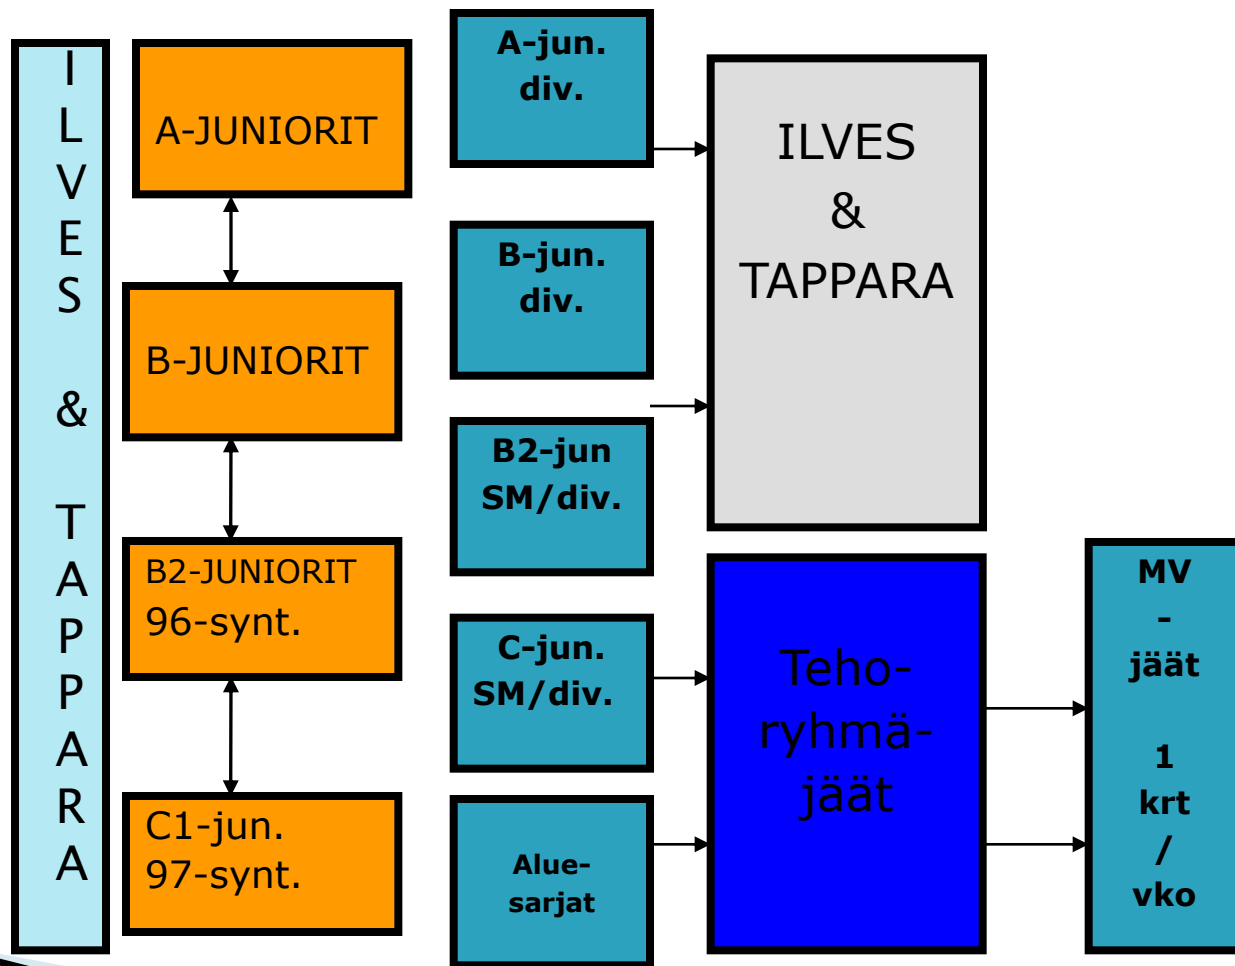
ILVES & TAPPARA

A-JUNIORIT

B-JUNIORIT

B2-JUNIORIT
96-synt.

C1-jun.
97-synt.

A-jun.
div.

B-jun.
div.

B2-jun
SM/div.

C-jun.
SM/div.

Aluesarjat

ILVES
&
TAPPARA

Tehoryhmäjäät

MV
-
jäät

1
krt
/
vko